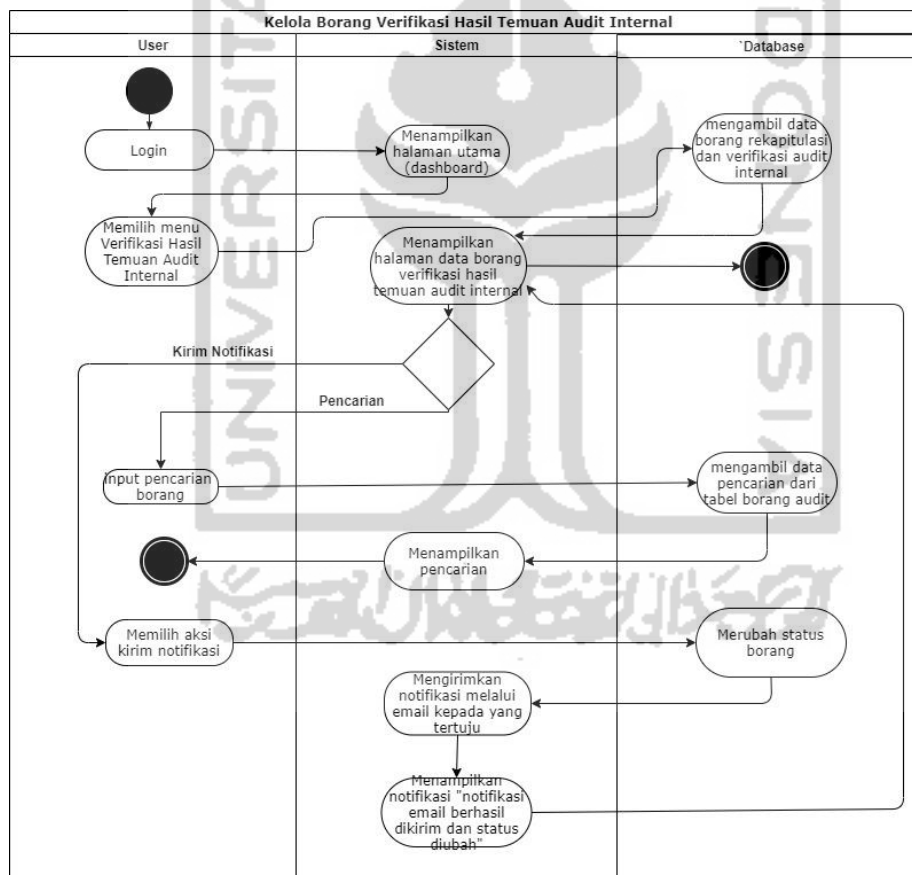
Kelola Borang Verifikasi Hasil Temuan Audit Internal

User

Sistem

`Database

Login

Menampilkan halaman utama (dashboard)

mengambil data borang rekapitulasi dan verifikasi audit internal

Memilih menu Verifikasi Hasil Temuan Audit Internal

Menampilkan halaman data borang verifikasi hasil temuan audit internal

Kirim Notifikasi

Pencarian

Input pencarian borang

mengambil data pencarian dari tabel borang audit

Menampilkan pencarian

Memilih aksi kirim notifikasi

Merubah status borang

Mengirimkan notifikasi melalui email kepada yang tertuju

Menampilkan notifikasi "notifikasi email berhasil dikirim dan status diubah"